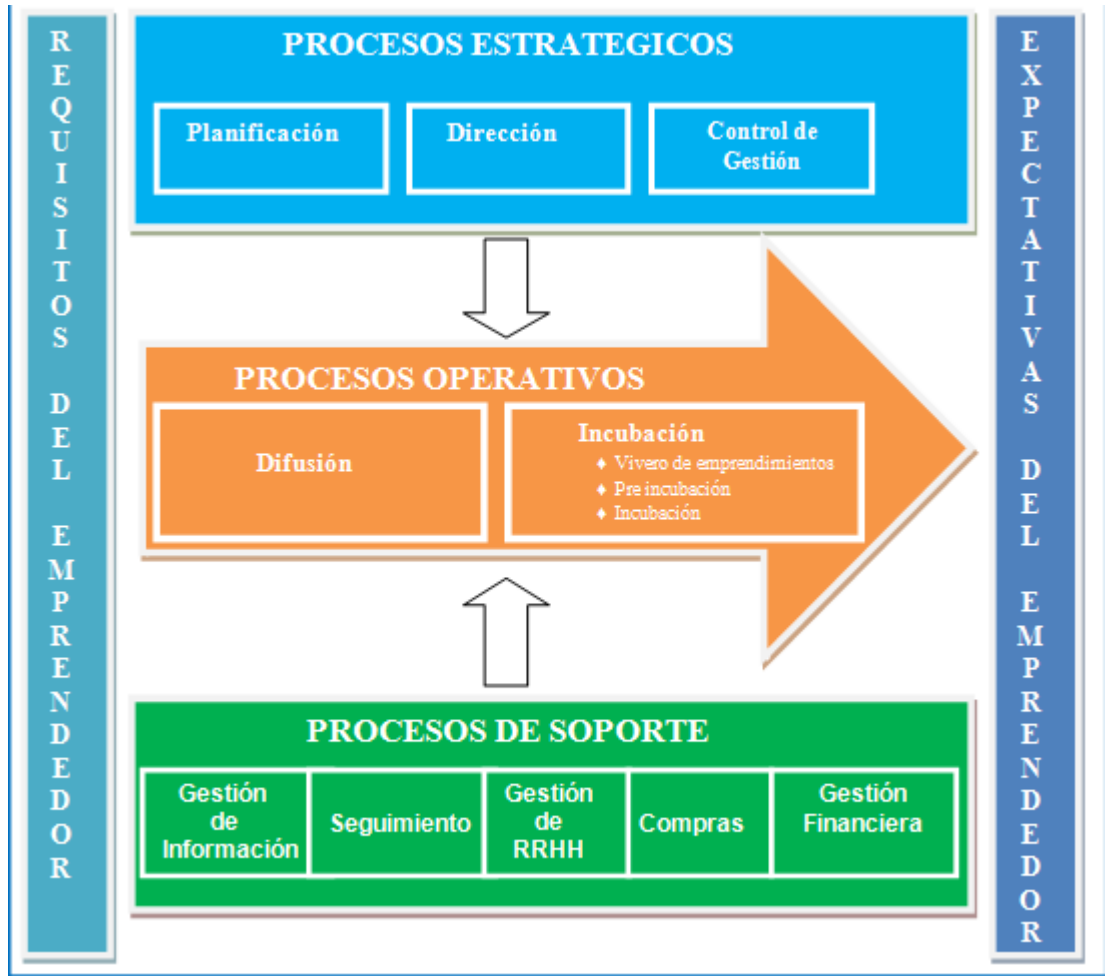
REQUISITOS DEL EMPRENDEDOR

PROCESOS ESTRATEGICOS

Planificación

Dirección

Control de Gestión

PROCESOS OPERATIVOS

Difusión

Incubación
♦ Vivero de emprendimientos
♦ Pre incubación
♦ Incubación

PROCESOS DE SOPORTE

| Gestión de Información | Seguimiento | Gestión de RRHH | Compras | Gestión Financiera |
|---|---|---|---|---|

EXPECTATIVAS DEL EMPRENDEDOR